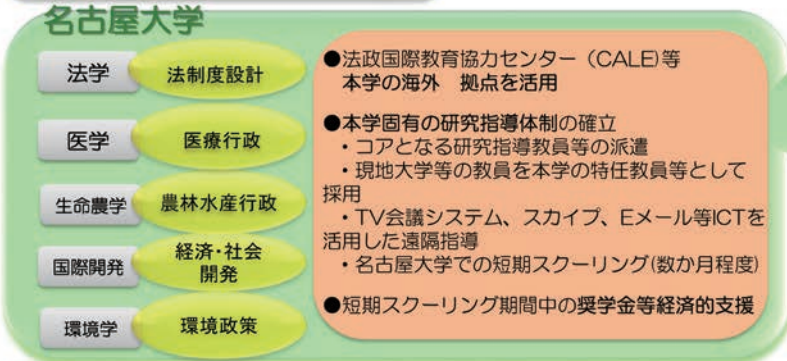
名古屋大学

法学 法制度設計

医学 医療行政

生命農学 農林水産行政

国際開発 経済・社会開発

環境学 環境政策

●法政国際教育協力センター（CALE）等
本学の海外 拠点を活用

●本学固有の研究指導体制の確立
・コアとなる研究指導教員等の派遣
・現地大学等の教員を本学の特任教員等として採用
・TV会議システム、スカイプ、Eメール等ICTを活用した遠隔指導
・名古屋大学での短期スクーリング(数か月程度)

●短期スクーリング期間中の奨学金等経済的支援